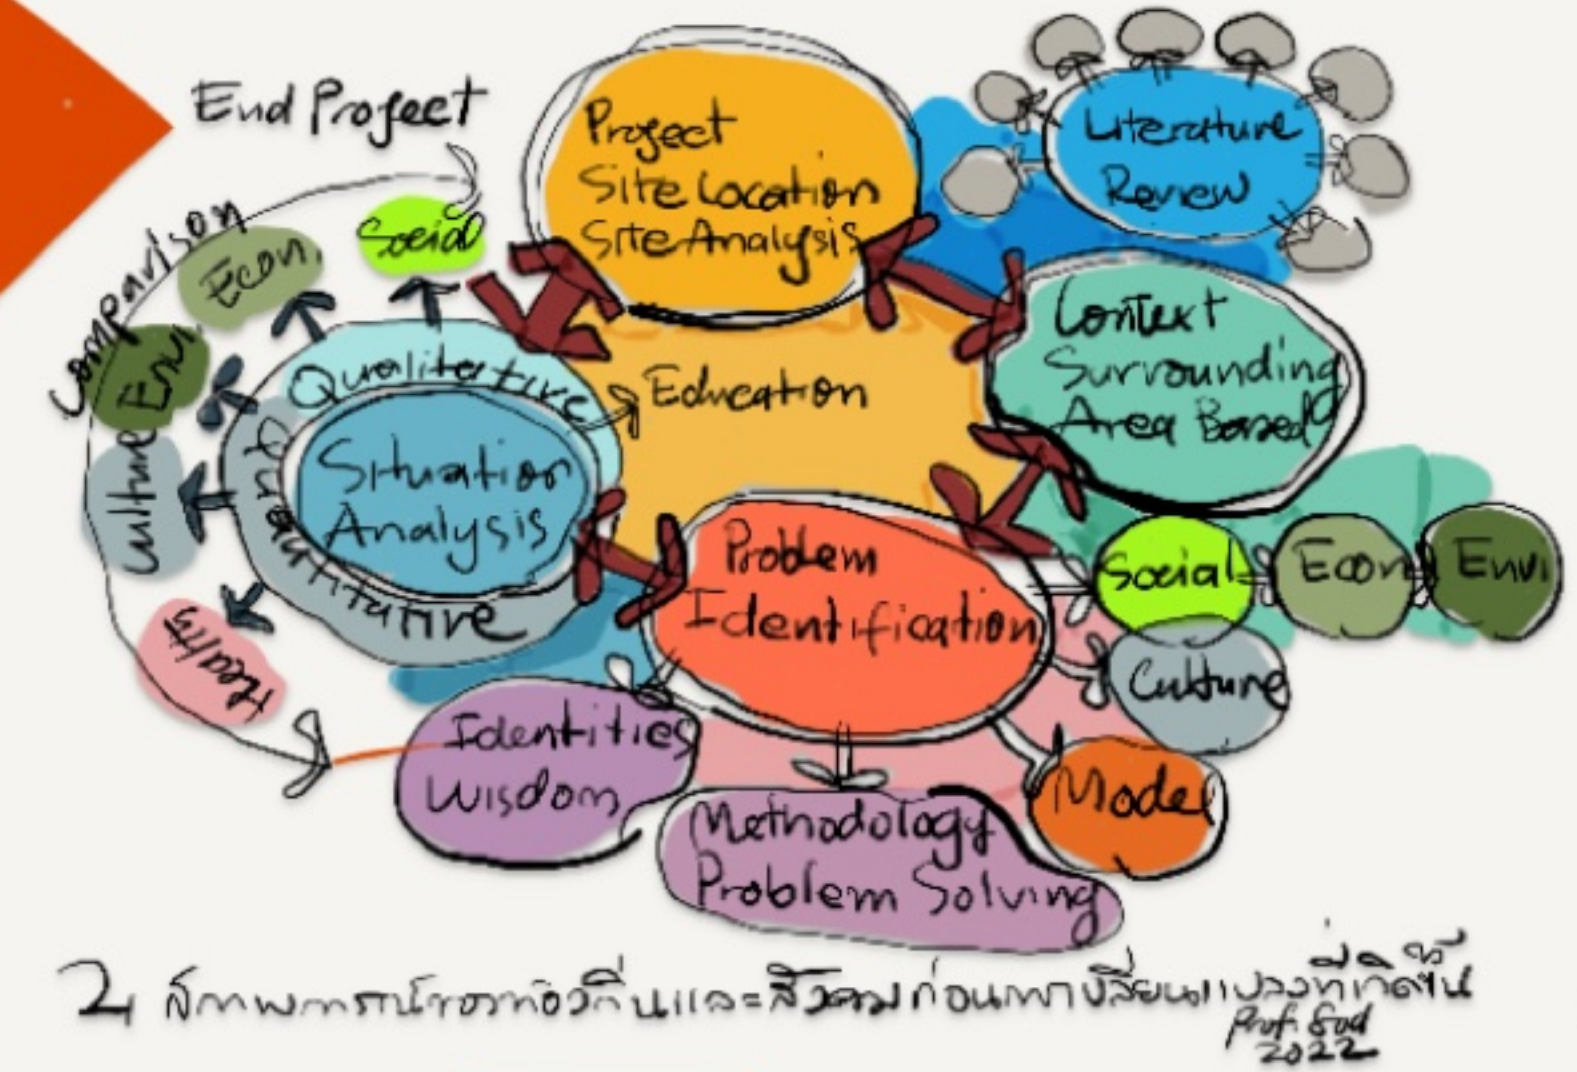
End Project

Comparison

Econ.

Social

Envi

Culture

Health

Qualitative

Quantitative

Situation Analysis

Project Site Location Site Analysis

Education

Literature Review

Context Surrounding Area Based

Problem Identification

Social

Econ

Envi

Culture

Model

Identities Wisdom

Methodology Problem Solving

2 สภาพการณ์ของท้องถิ่นและสังคมก่อนการเปลี่ยนแปลงที่เกิดขึ้น

Prof. Sod 2022